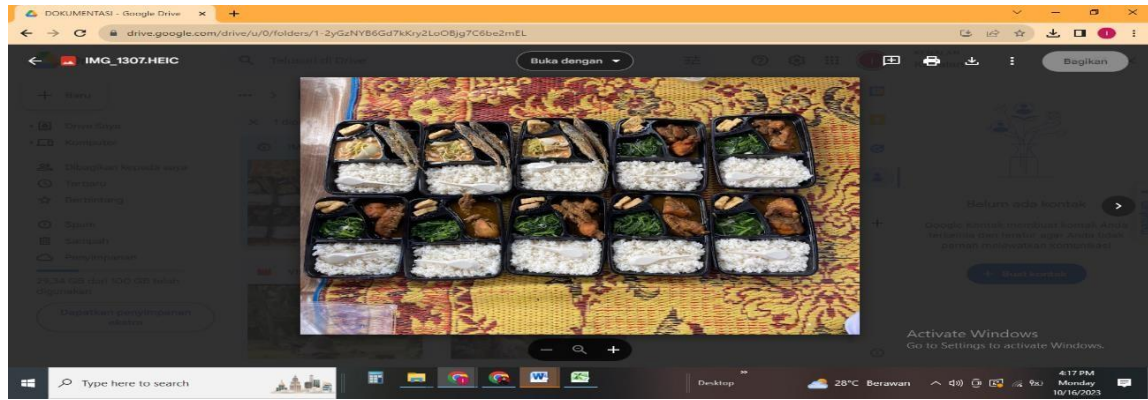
DOKUMENTASI - Google Drive ×
drive.google.com/drive/u/0/folders/1-2yGzNYB6Gd7kKry2LoO8jg7C6be2mEL
IMG_1307.HEIC
Buka dengan
Bagikan
Baru
Drive Saya
Komputer
Dibagikan kepada saya
Terbaru
Berbintang
Spam
Sampah
Penyimpanan
29,34 GB dari 100 GB telah digunakan
Dapatkan penyimpanan lebih
Belum ada kontak
Google Drive akan memandu Anda temukan dan berbagi dengan kontak yang pernah Anda hubungi
Activate Windows
Go to Settings to activate Windows.
Type here to search
Desktop
28°C Berawan
4:17 PM
Monday
10/16/2023